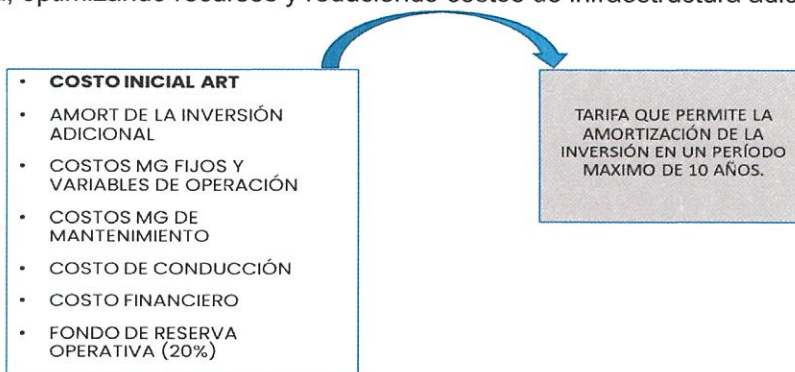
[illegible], optimizando recursos y reduciendo costos de infraestructura adic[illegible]

- **COSTO INICIAL ART**
- AMORT DE LA INVERSIÓN ADICIONAL
- COSTOS MG FIJOS Y VARIABLES DE OPERACIÓN
- COSTOS MG DE MANTENIMIENTO
- COSTO DE CONDUCCIÓN
- COSTO FINANCIERO
- FONDO DE RESERVA OPERATIVA (20%)

TARIFA QUE PERMITE LA AMORTIZACIÓN DE LA INVERSIÓN EN UN PERÍODO MAXIMO DE 10 AÑOS.